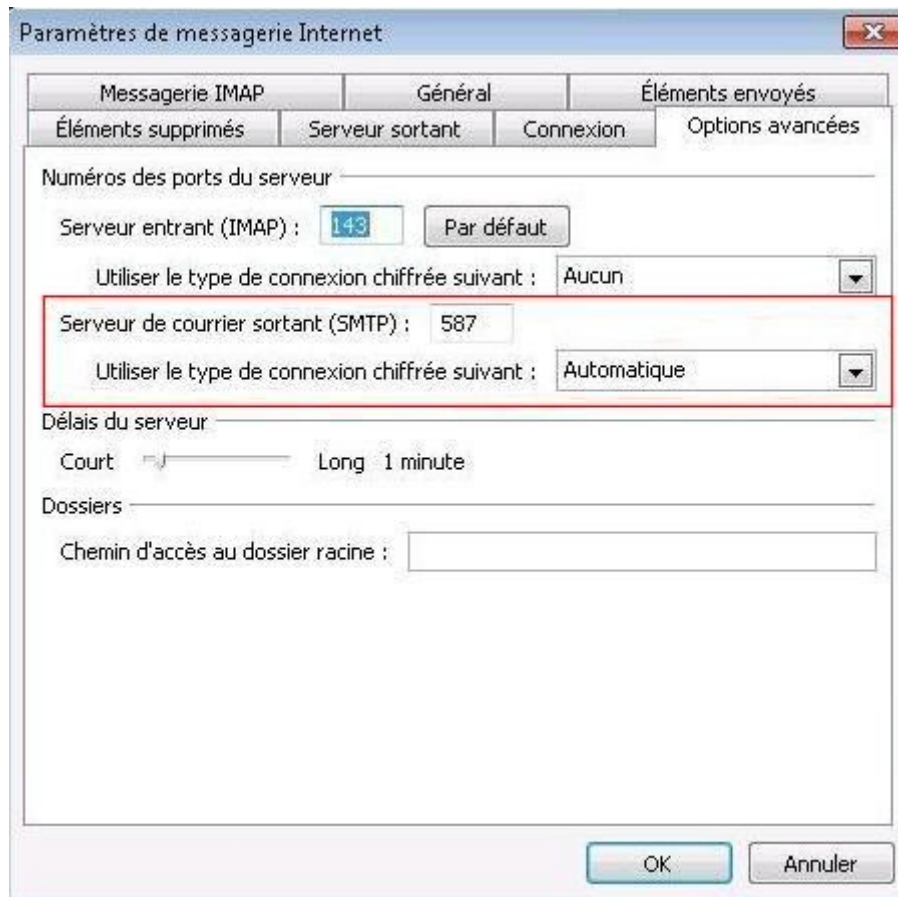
Paramètres de messagerie Internet

Messagerie IMAP | Général | Éléments envoyés
Éléments supprimés | Serveur sortant | Connexion | Options avancées

Numéros des ports du serveur

Serveur entrant (IMAP) : 143 Par défaut

Utiliser le type de connexion chiffrée suivant : Aucun

Serveur de courrier sortant (SMTP) : 587

Utiliser le type de connexion chiffrée suivant : Automatique

Délais du serveur

Court Long 1 minute

Dossiers

Chemin d'accès au dossier racine :

OK Annuler